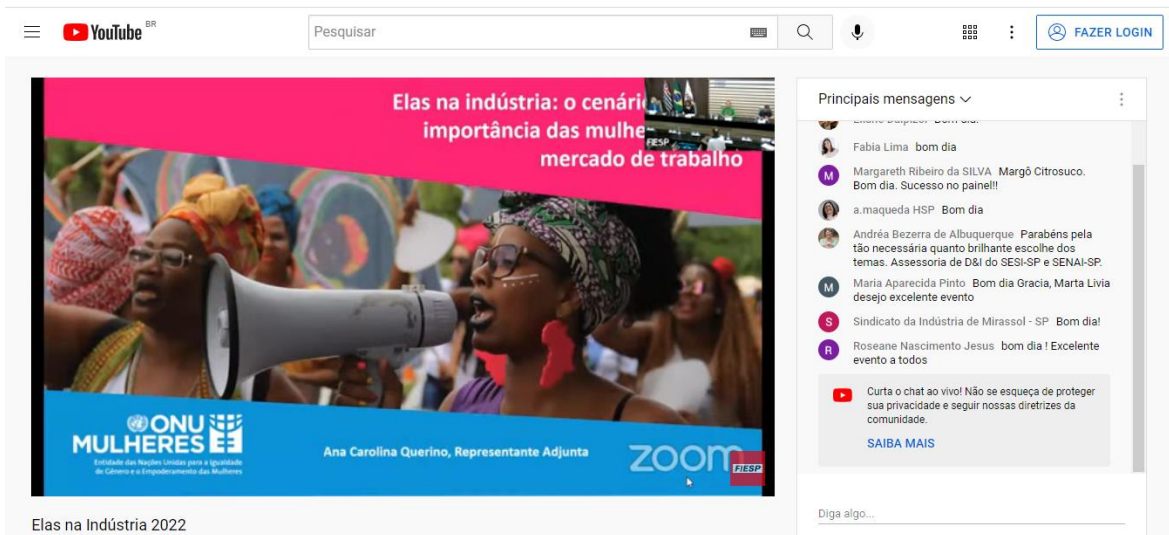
YouTube BR

Pesquisar

FAZER LOGIN

Elas na indústria: o cenário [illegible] importância das mulhe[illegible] mercado de trabalho

FIESP

ONU MULHERES
Entidade das Nações Unidas para a Igualdade de Gênero e o Empoderamento das Mulheres

Ana Carolina Querino, Representante Adjunta

zoom

FIESP

Elas na Indústria 2022

Principais mensagens

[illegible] Bom dia.

Fabia Lima bom dia

Margareth Ribeiro da SILVA Margô Citrosuco. Bom dia. Sucesso no painel!!

a.maqueda HSP Bom dia

Andréa Bezerra de Albuquerque Parabéns pela tão necessária quanto brilhante escolhe dos temas. Assessoria de D&I do SESI-SP e SENAI-SP.

Maria Aparecida Pinto Bom dia Gracia, Marta Livia desejo excelente evento

Sindicato da Indústria de Mirassol - SP Bom dia!

Roseane Nascimento Jesus bom dia ! Excelente evento a todos

Curta o chat ao vivo! Não se esqueça de proteger sua privacidade e seguir nossas diretrizes da comunidade.

SAIBA MAIS

Diga algo...